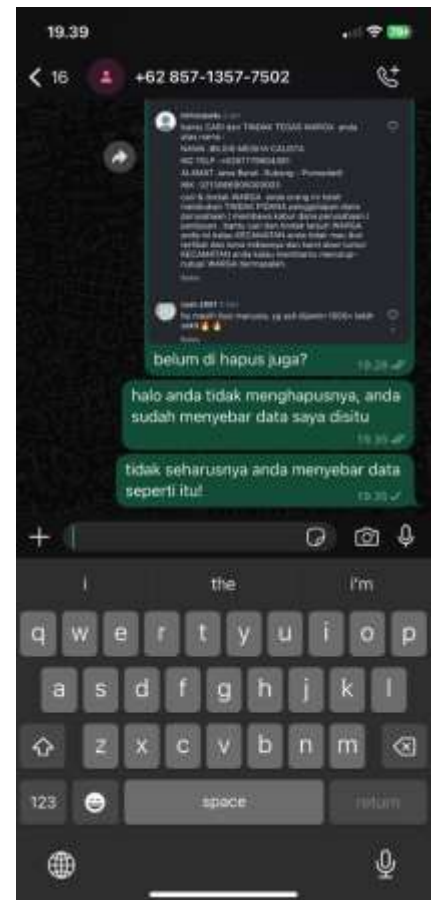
19.39

16 +62 857-1357-7502

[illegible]
tolong CARI dan TINDAK TEGAS WARGA anda atas nama :
NAMA : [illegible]
NO TELP : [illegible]
ALAMAT : Jawa Barat - Subang - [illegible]
NIK : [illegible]
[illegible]

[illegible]

belum di hapus juga? 19.28

halo anda tidak menghapusnya, anda sudah menyebar data saya disitu 19.30

tidak seharusnya anda menyebar data seperti itu! 19.30

i the i'm

q w e r t y u i o p
a s d f g h j k l
z x c v b n m
123 space return